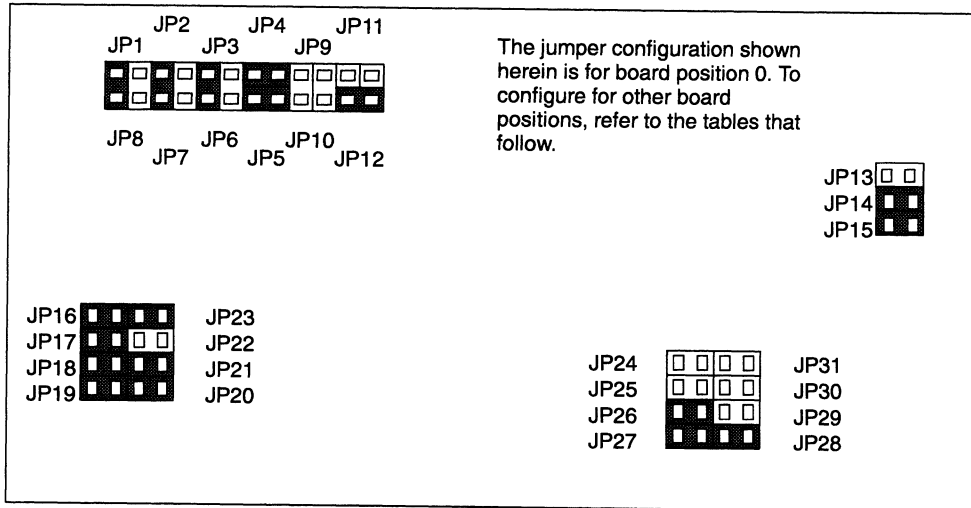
JP1 JP2 JP3 JP4 JP9 JP11

JP8 JP7 JP6 JP5 JP10 JP12

The jumper configuration shown herein is for board position 0. To configure for other board positions, refer to the tables that follow.

JP13
JP14
JP15

JP16 JP23
JP17 JP22
JP18 JP21
JP19 JP20

JP24 JP31
JP25 JP30
JP26 JP29
JP27 JP28